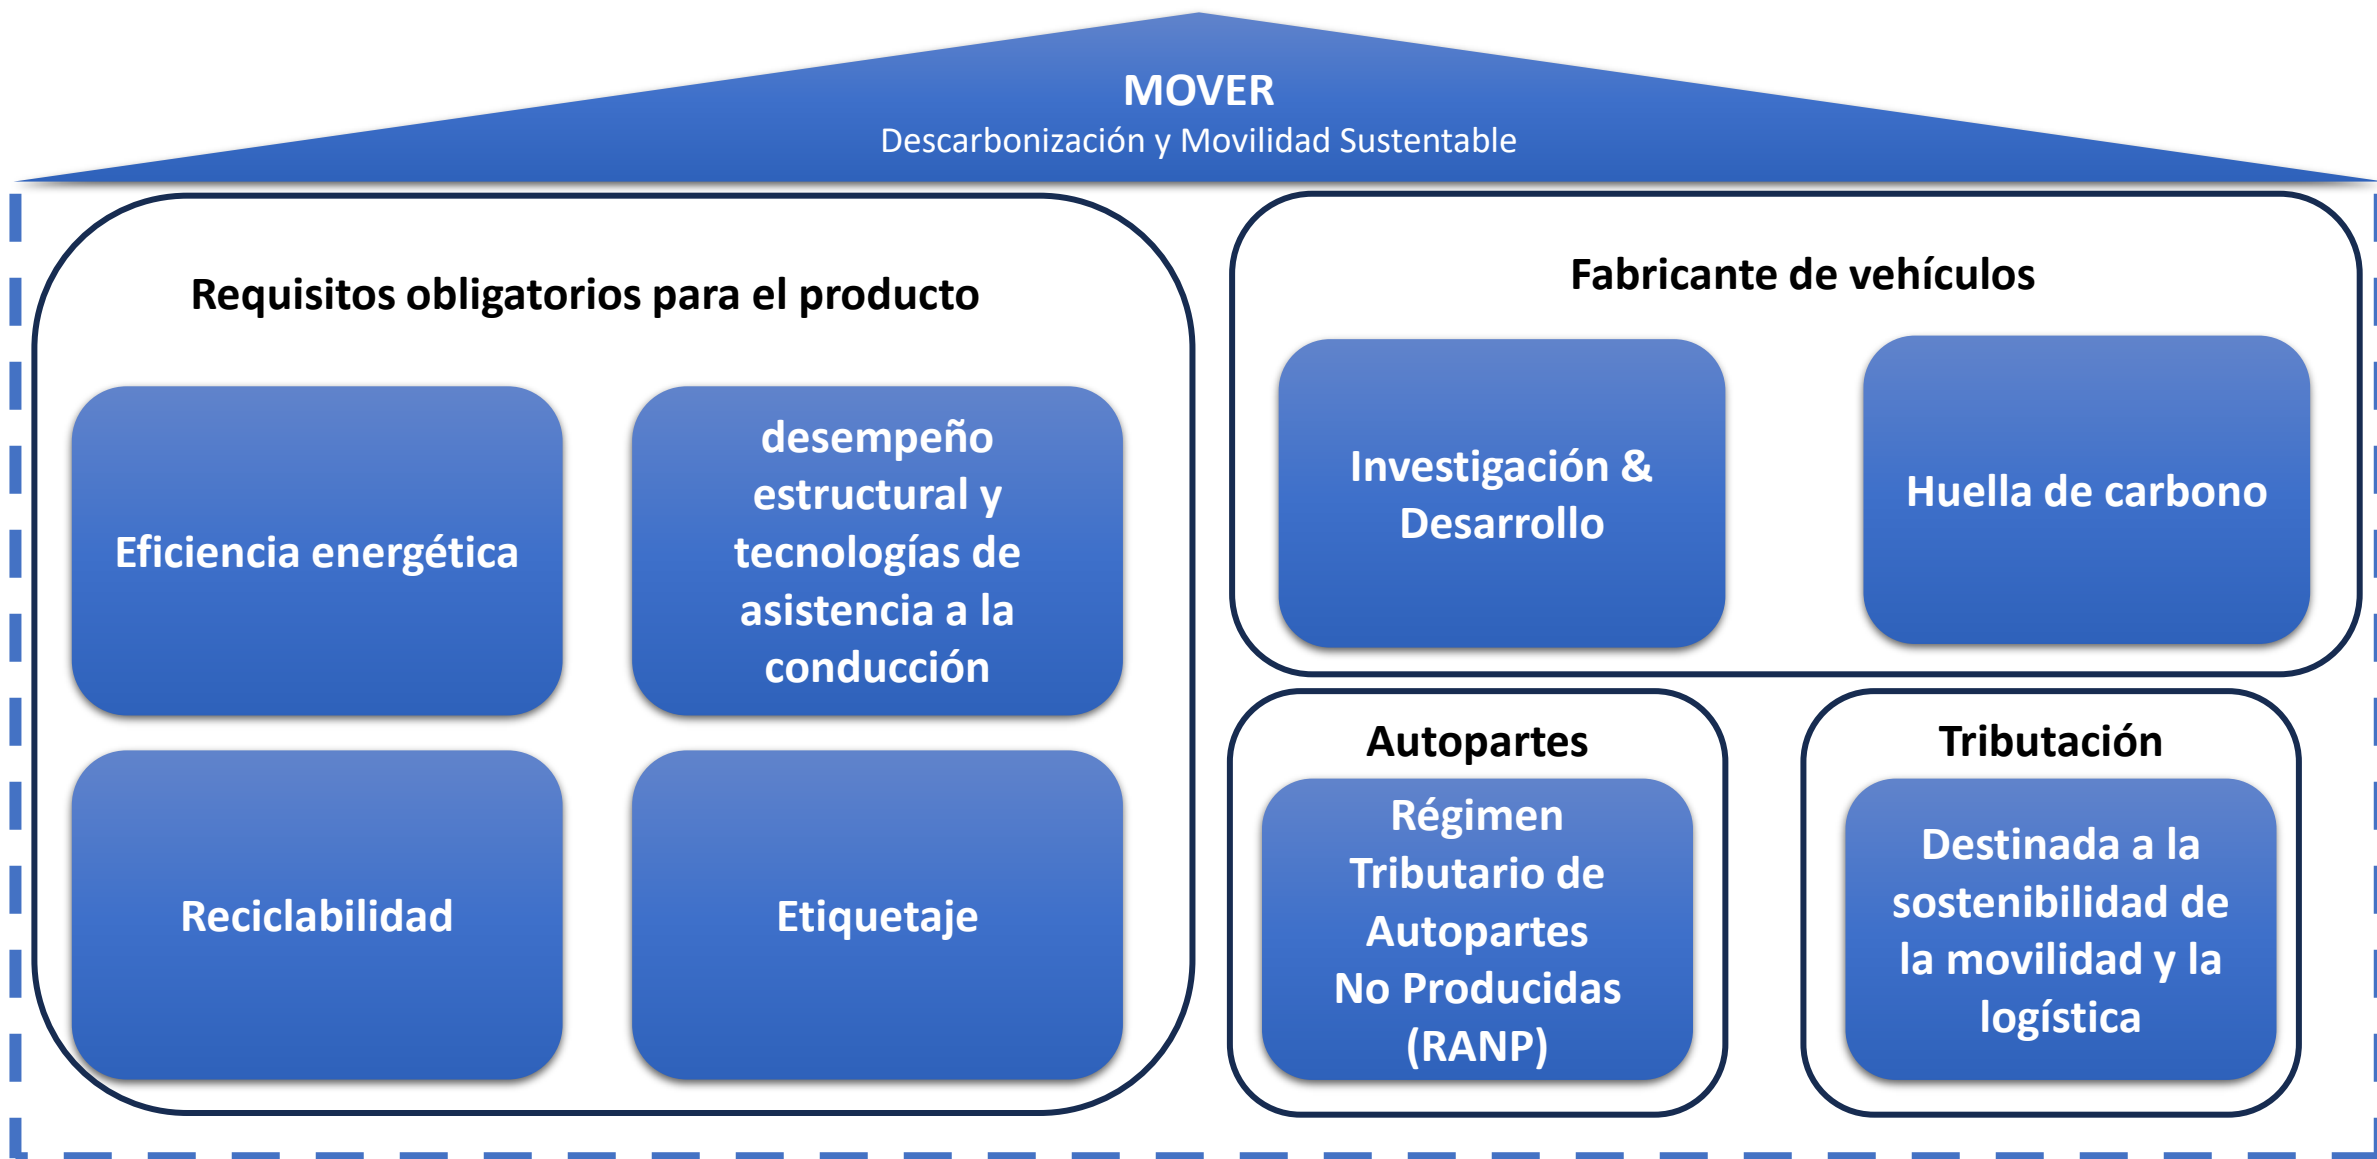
MOVER
Descarbonización y Movilidad Sustentable

Requisitos obligatorios para el producto

Eficiencia energética

desempeño estructural y tecnologías de asistencia a la conducción

Reciclabilidad

Etiquetaje

Fabricante de vehículos

Investigación & Desarrollo

Huella de carbono

Autopartes

Régimen Tributario de Autopartes No Producidas (RANP)

Tributación

Destinada a la sostenibilidad de la movilidad y la logística